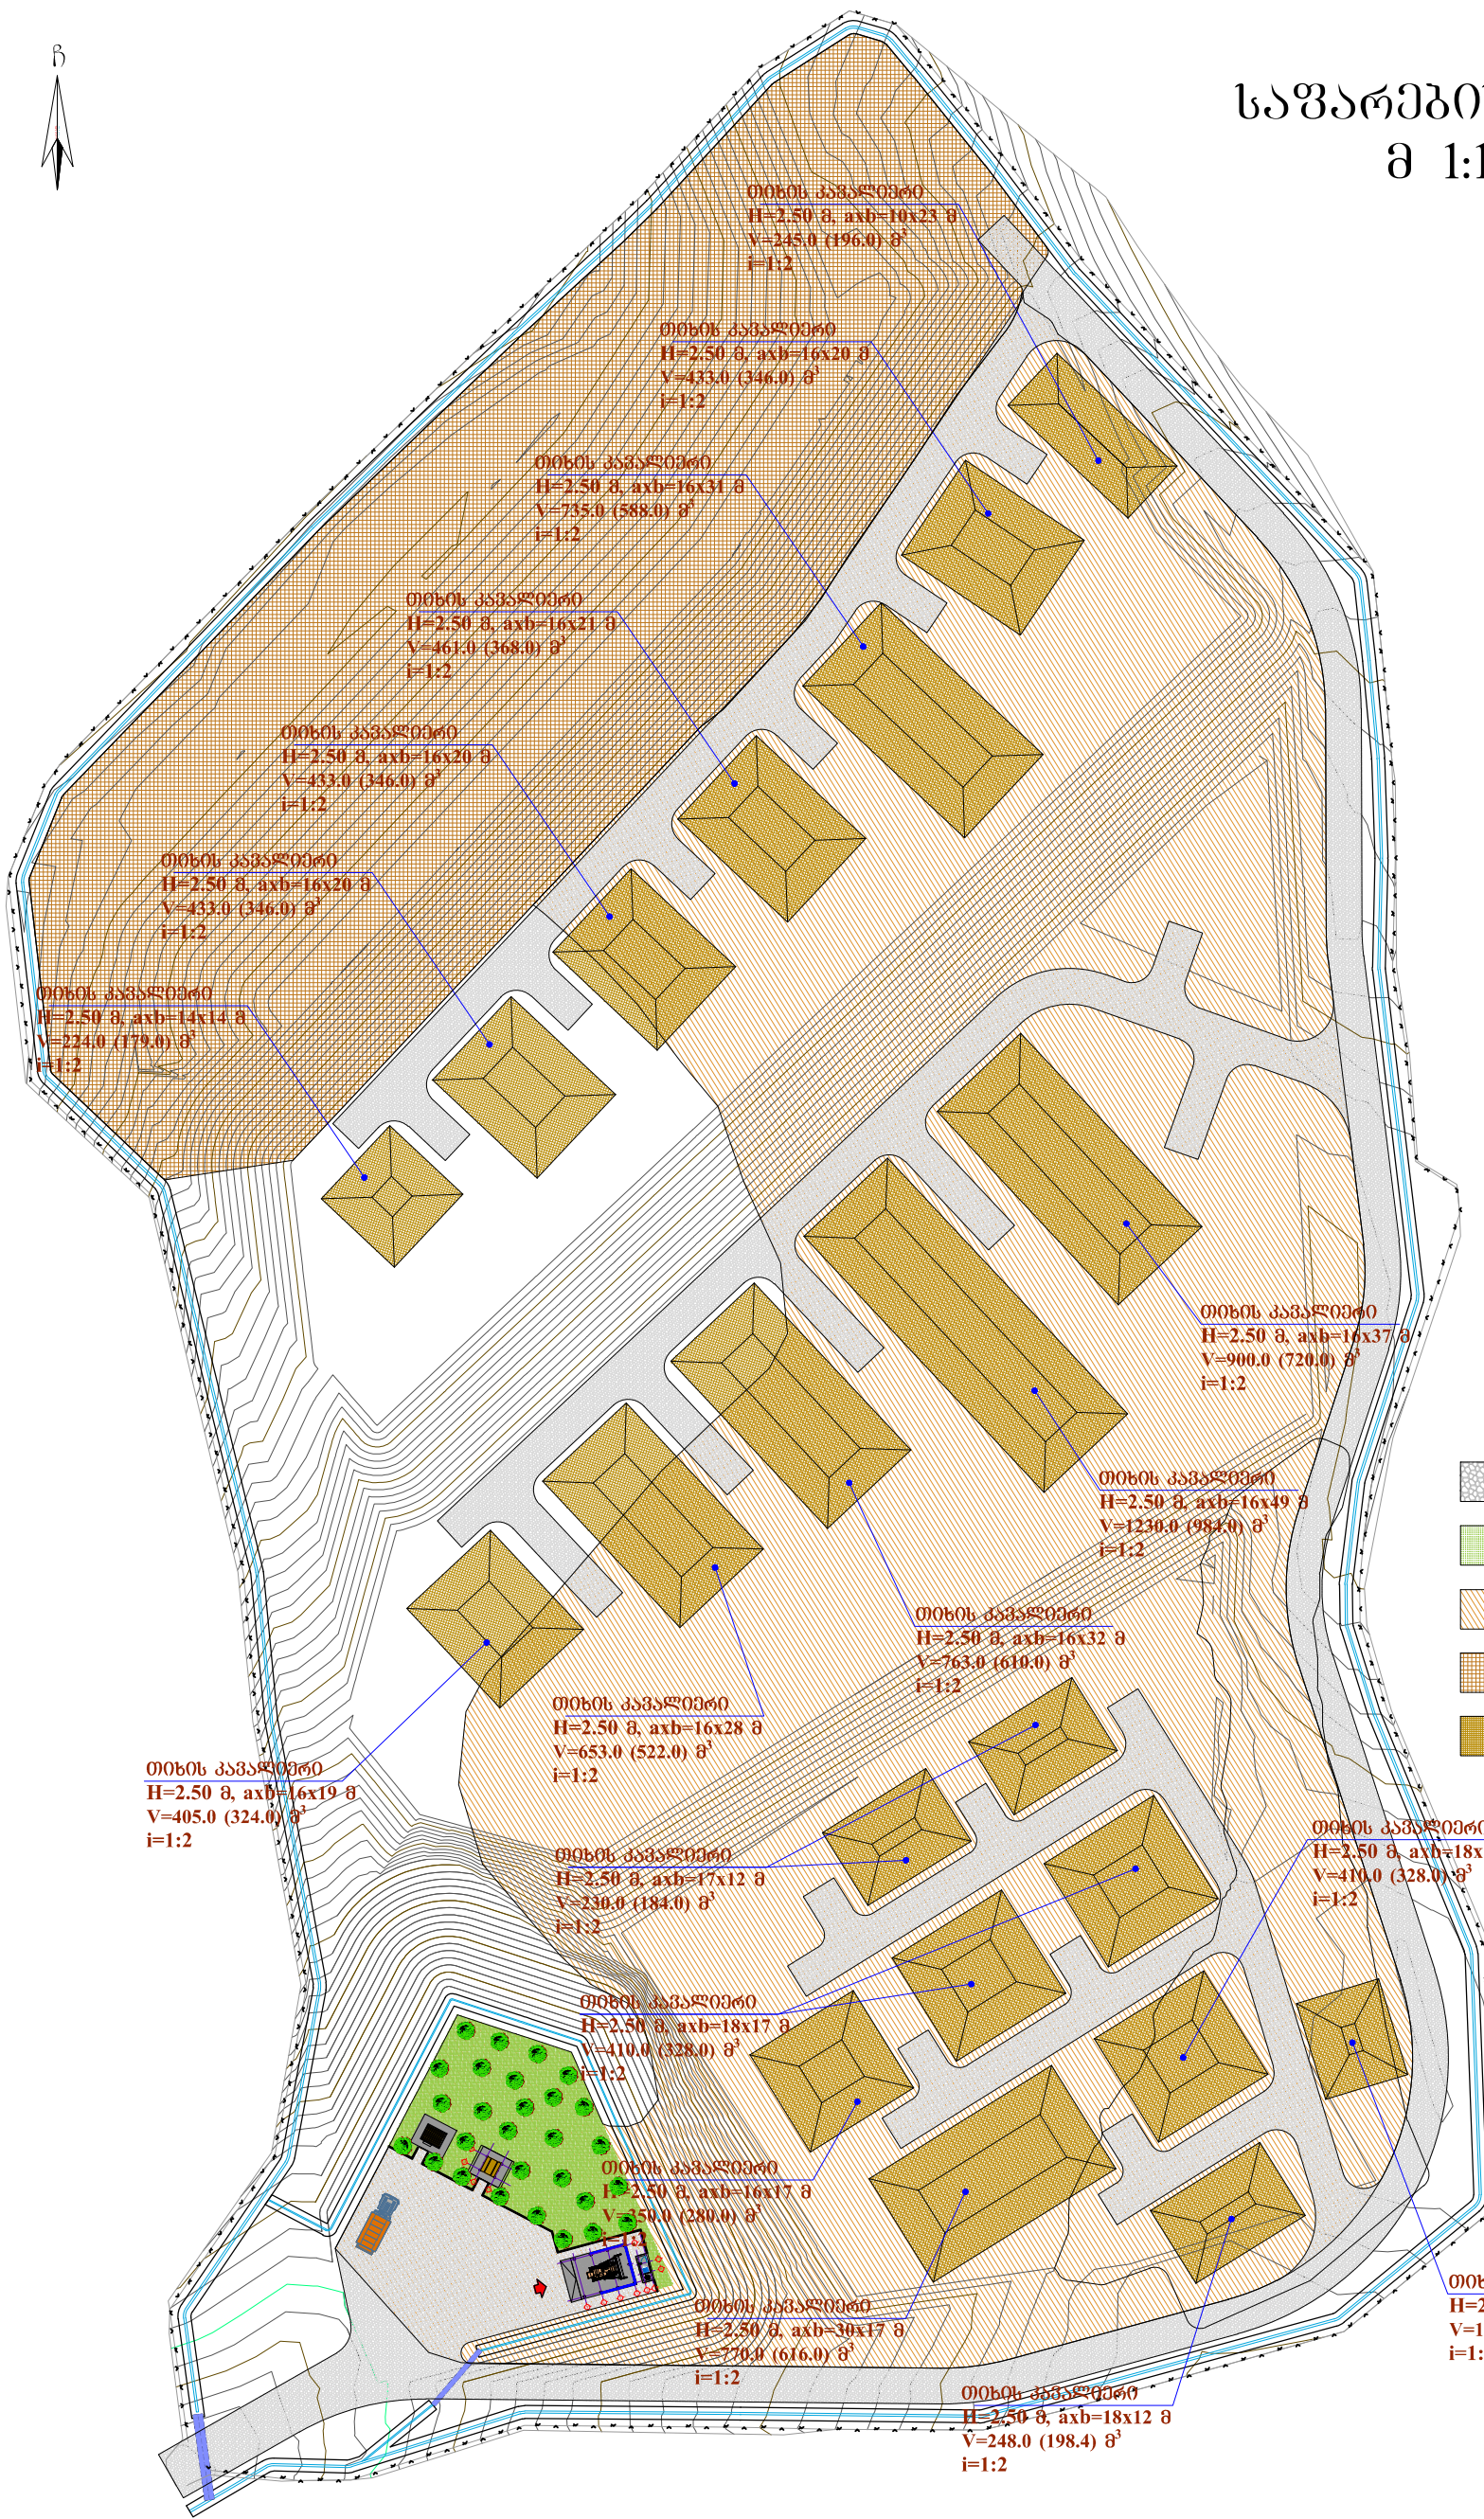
ჩ

საფარებ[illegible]
მ 1:1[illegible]

თიხის კავალიერი
H=2.50 მ, axb=10x23 მ
V=245.0 (196.0) მ$^3$
i=1:2

თიხის კავალიერი
H=2.50 მ, axb=16x20 მ
V=433.0 (346.0) მ$^3$
i=1:2

თიხის კავალიერი
H=2.50 მ, axb=16x31 მ
V=735.0 (588.0) მ$^3$
i=1:2

თიხის კავალიერი
H=2.50 მ, axb=16x21 მ
V=461.0 (368.0) მ$^3$
i=1:2

თიხის კავალიერი
H=2.50 მ, axb=16x20 მ
V=433.0 (346.0) მ$^3$
i=1:2

თიხის კავალიერი
H=2.50 მ, axb=16x20 მ
V=433.0 (346.0) მ$^3$
i=1:2

თიხის კავალიერი
H=2.50 მ, axb=14x14 მ
V=224.0 (179.0) მ$^3$
i=1:2

თიხის კავალიერი
H=2.50 მ, axb=16x37 მ
V=900.0 (720.0) მ$^3$
i=1:2

თიხის კავალიერი
H=2.50 მ, axb=16x49 მ
V=1230.0 (984.0) მ$^3$
i=1:2

თიხის კავალიერი
H=2.50 მ, axb=16x32 მ
V=763.0 (610.0) მ$^3$
i=1:2

თიხის კავალიერი
H=2.50 მ, axb=16x28 მ
V=653.0 (522.0) მ$^3$
i=1:2

თიხის კავალიერი
H=2.50 მ, axb=16x19 მ
V=405.0 (324.0) მ$^3$
i=1:2

თიხის კავალიერი
H=2.50 მ, axb=17x12 მ
V=230.0 (184.0) მ$^3$
i=1:2

თიხის კავალიერი
H=2.50 მ, axb=18x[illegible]
V=410.0 (328.0) მ$^3$
i=1:2

თიხის კავალიერი
H=2.50 მ, axb=18x17 მ
V=410.0 (328.0) მ$^3$
i=1:2

თიხის კავალიერი
H=2.50 მ, axb=16x17 მ
V=350.0 (280.0) მ$^3$

თიხის კავალიერი
H=2.50 მ, axb=30x17 მ
V=770.0 (616.0) მ$^3$
i=1:2

თიხის კავალიერი
H=2.50 მ, axb=18x12 მ
V=248.0 (198.4) მ$^3$
i=1:2

თი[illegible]
H=2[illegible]
V=1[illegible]
i=1:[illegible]